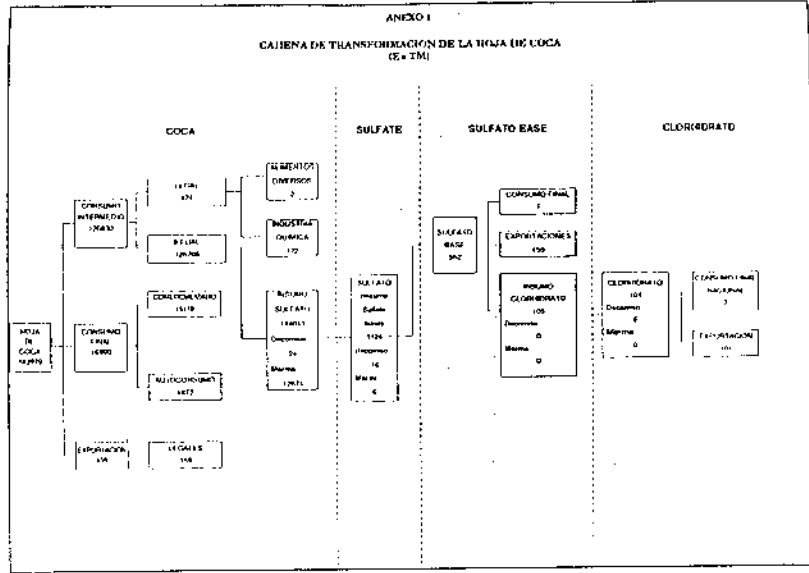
ANEXO 1

CADENA DE TRANSFORMACION DE LA HOJA DE COCA
(E= TM)

COCA

SULFATE

SULFATO BASE

CLORHIDRATO

HOJA DE COCA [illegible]

CONSUMO INTERMEDIO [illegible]

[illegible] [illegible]

ILEGAL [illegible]

ALIMENTOS DIVERSOS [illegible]

INDUSTRIA QUIMICA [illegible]

INSUMO SULFATO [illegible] Decomisos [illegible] Merma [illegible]

CONSUMO FINAL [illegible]

CONSUMO FINAL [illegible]

AUTOCONSUMO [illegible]

EXPORTACION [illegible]

LEGALES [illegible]

SULFATO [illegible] Sulfato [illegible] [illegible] Decomisos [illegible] Merma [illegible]

SULFATO BASE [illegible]

CONSUMO FINAL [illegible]

EXPORTACIONES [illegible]

INSUMO CLORHIDRATO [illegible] Decomisos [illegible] Merma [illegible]

CLORHIDRATO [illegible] Decomisos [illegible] Merma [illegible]

CONSUMO FINAL NACIONAL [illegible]

EXPORTACION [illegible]